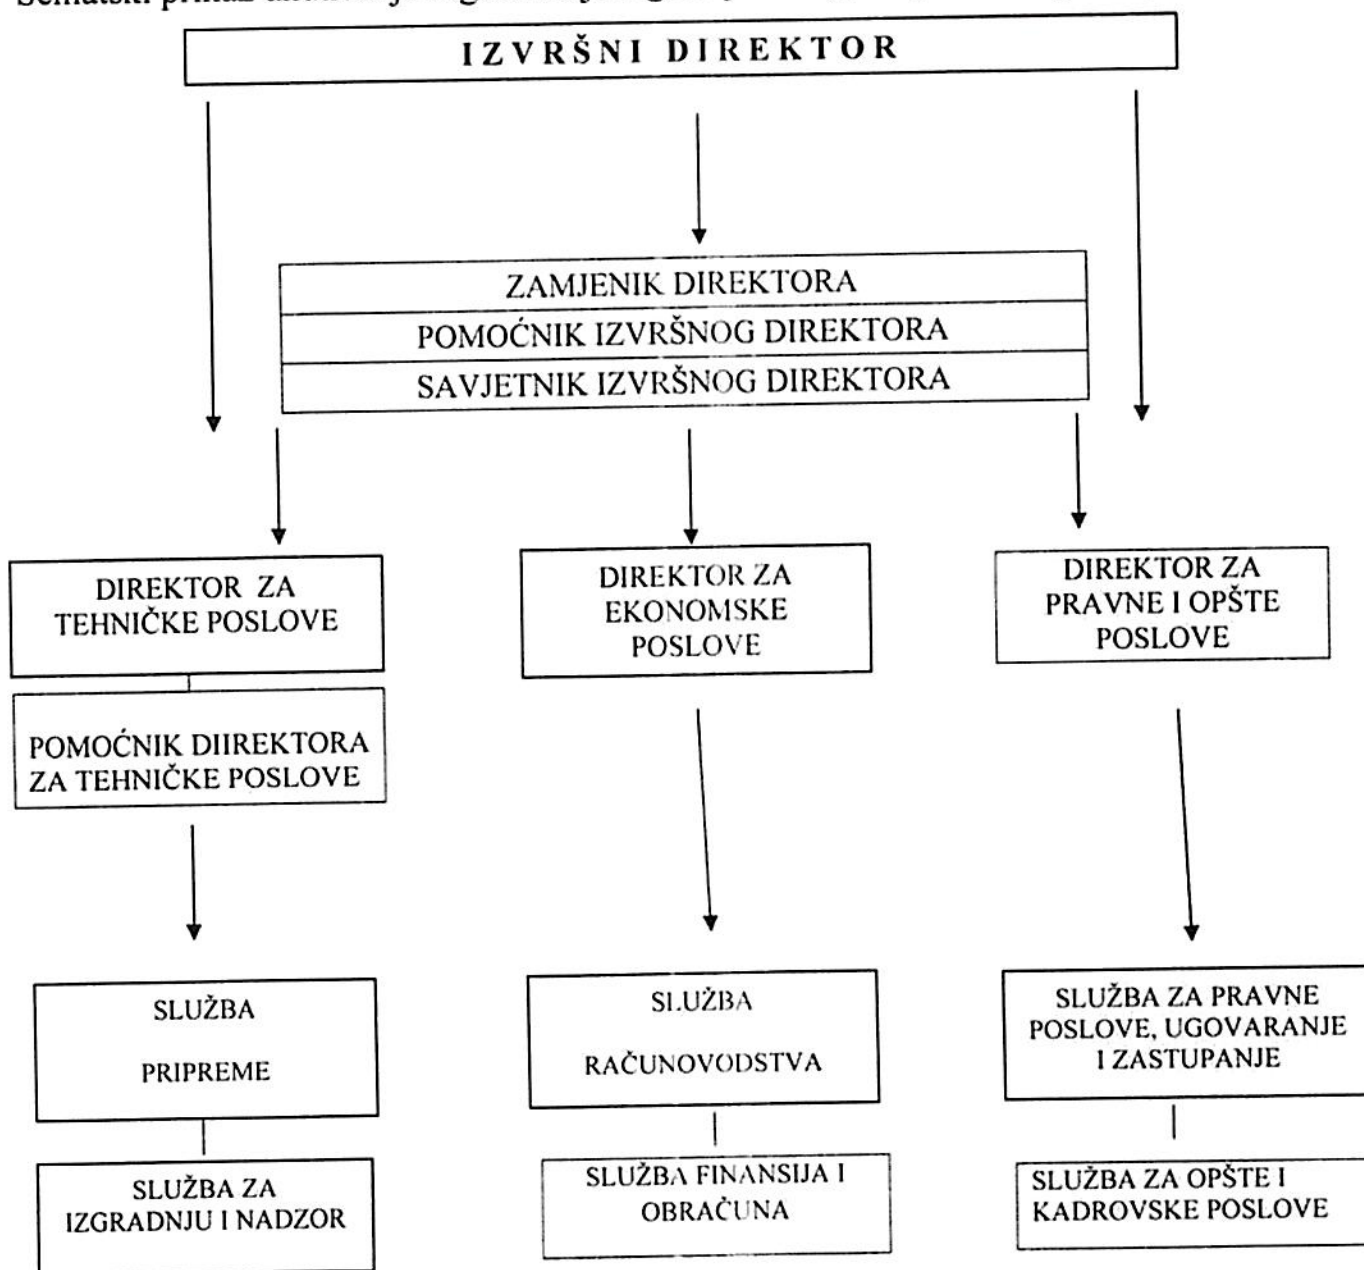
Šematski prikaz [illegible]

IZVRŠNI DIREKTOR

ZAMJENIK DIREKTORA
POMOĆNIK IZVRŠNOG DIREKTORA
SAVJETNIK IZVRŠNOG DIREKTORA

DIREKTOR ZA TEHNIČKE POSLOVE

POMOĆNIK DIIREKTORA ZA TEHNIČKE POSLOVE

SLUŽBA PRIPREME

SLUŽBA ZA IZGRADNJU I NADZOR

DIREKTOR ZA EKONOMSKE POSLOVE

SLUŽBA RAČUNOVODSTVA

SLUŽBA FINANSIJA I OBRAČUNA

DIREKTOR ZA PRAVNE I OPŠTE POSLOVE

SLUŽBA ZA PRAVNE POSLOVE, UGOVARANJE I ZASTUPANJE

SLUŽBA ZA OPŠTE I KADROVSKE POSLOVE